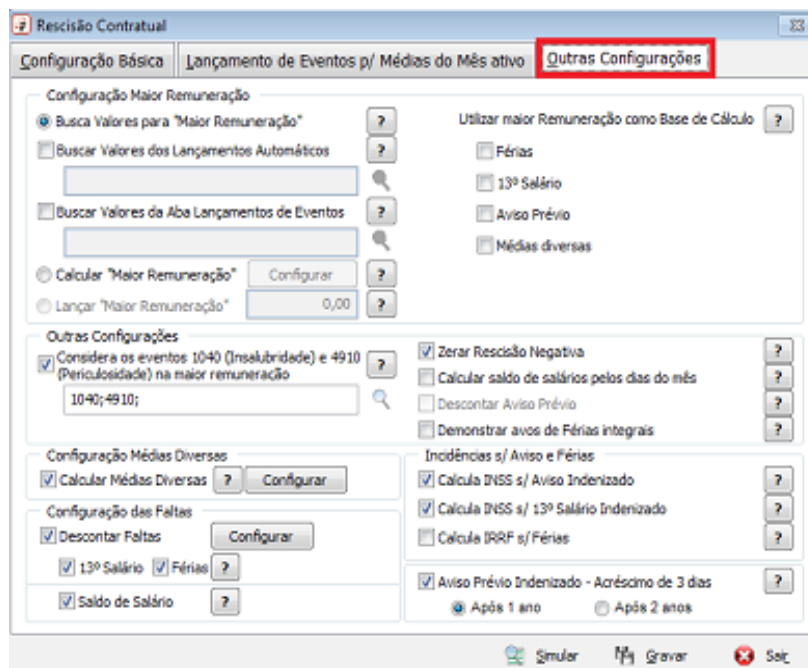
Rescisão Contratual

Configuração Básica | Lançamento de Eventos p/ Médias do Mês ativo | Outras Configurações

Configuração Maior Remuneração

Busca Valores para "Maior Remuneração" ?

Buscar Valores dos Lançamentos Automáticos ?

Buscar Valores da Aba Lançamentos de Eventos ?

Calcular "Maior Remuneração" Configurar ?

Lançar "Maior Remuneração" 0,00 ?

Utilizar maior Remuneração como Base de Cálculo ?

Férias

13º Salário

Aviso Prévio

Médias diversas

Outras Configurações

Considera os eventos 1040 (Insalubridade) e 4910 (Periculosidade) na maior remuneração ?

1040;4910;

Zerar Rescisão Negativa ?

Calcular saldo de salários pelos dias do mês ?

Descontar Aviso Prévio ?

Demonstrar avos de Férias integrais ?

Configuração Médias Diversas

Calcular Médias Diversas ? Configurar

Configuração das Faltas

Descontar Faltas Configurar

13º Salário Férias ?

Saldo de Salário ?

Incidências s/ Aviso e Férias

Calcula INSS s/ Aviso Indenizado ?

Calcula INSS s/ 13º Salário Indenizado ?

Calcula IRRF s/ Férias ?

Aviso Prévio Indenizado - Acréscimo de 3 dias ?

Após 1 ano Após 2 anos

Simular Gravar Sair